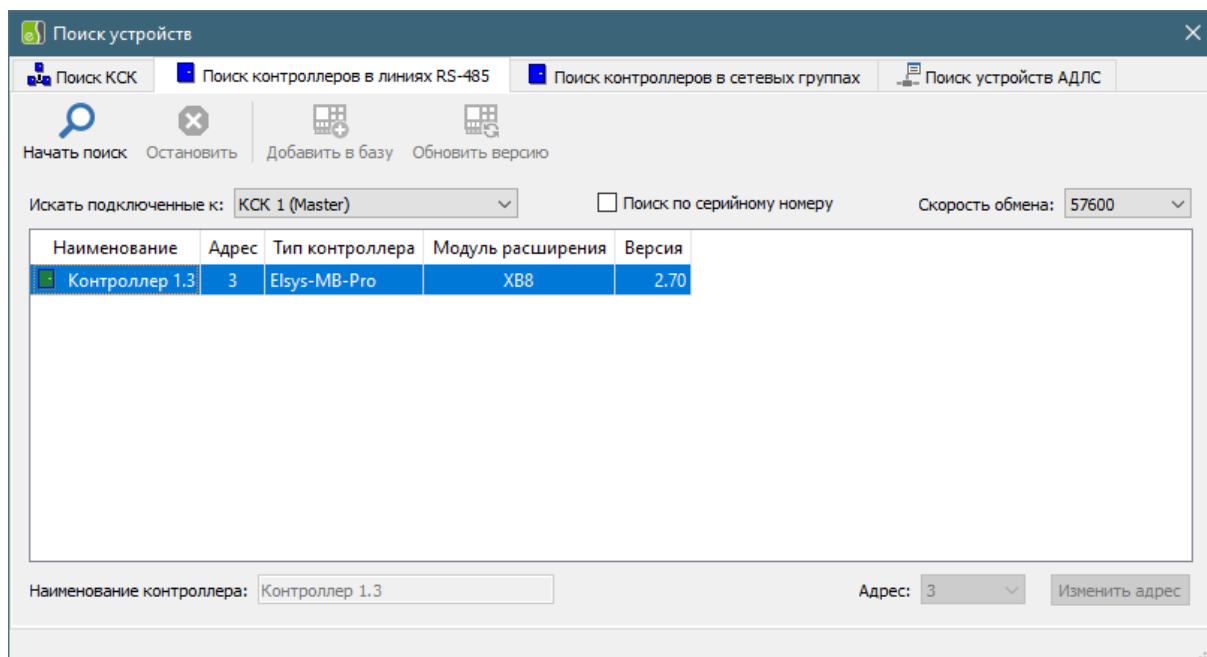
Поиск устройств

Поиск КСК | Поиск контроллеров в линиях RS-485 | Поиск контроллеров в сетевых группах | Поиск устройств АДЛС

Начать поиск | Остановить | Добавить в базу | Обновить версию

Искать подключенные к: КСК 1 (Master)

Поиск по серийному номеру

Скорость обмена: 57600

| Наименование | Адрес | Тип контроллера | Модуль расширения | Версия |
|---|---|---|---|---|
| Контроллер 1.3 | 3 | Elsys-MB-Pro | XB8 | 2.70 |

Наименование контроллера: Контроллер 1.3

Адрес: 3

Изменить адрес